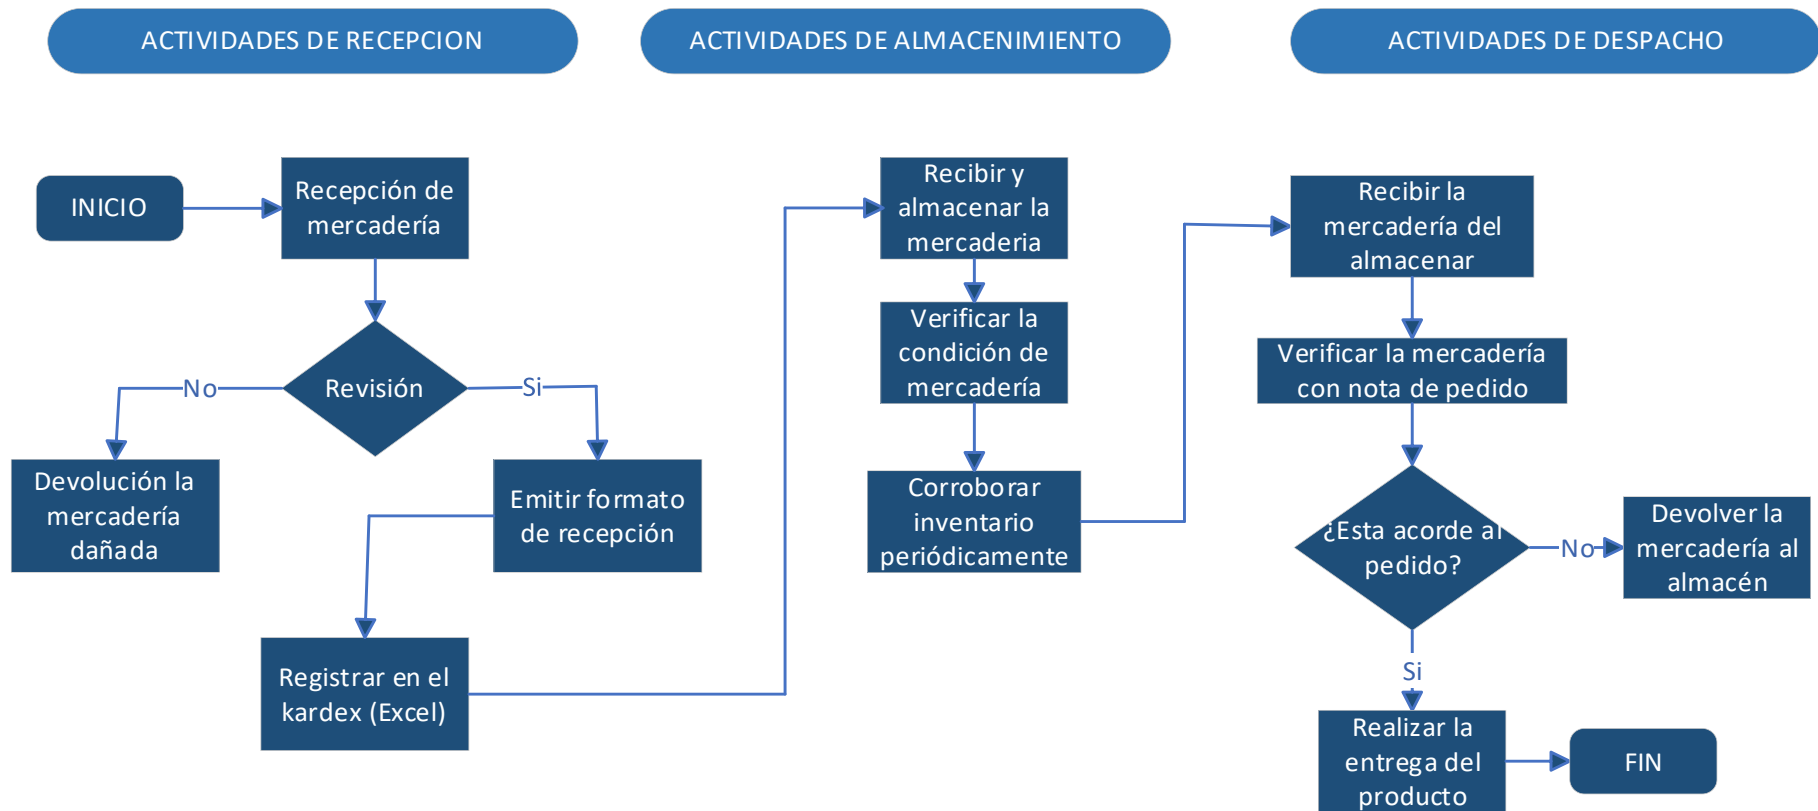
ACTIVIDADES DE RECEPCION

ACTIVIDADES DE ALMACENIMIENTO

ACTIVIDADES DE DESPACHO

INICIO

Recepción de mercadería

Revisión

No

Si

Devolución la mercadería dañada

Emitir formato de recepción

Registrar en el kardex (Excel)

Recibir y almacenar la mercadería

Verificar la condición de mercadería

Corroborar inventario periódicamente

Recibir la mercadería del almacenar

Verificar la mercadería con nota de pedido

¿Esta acorde al pedido?

No

Devolver la mercadería al almacén

Si

Realizar la entrega del producto

FIN